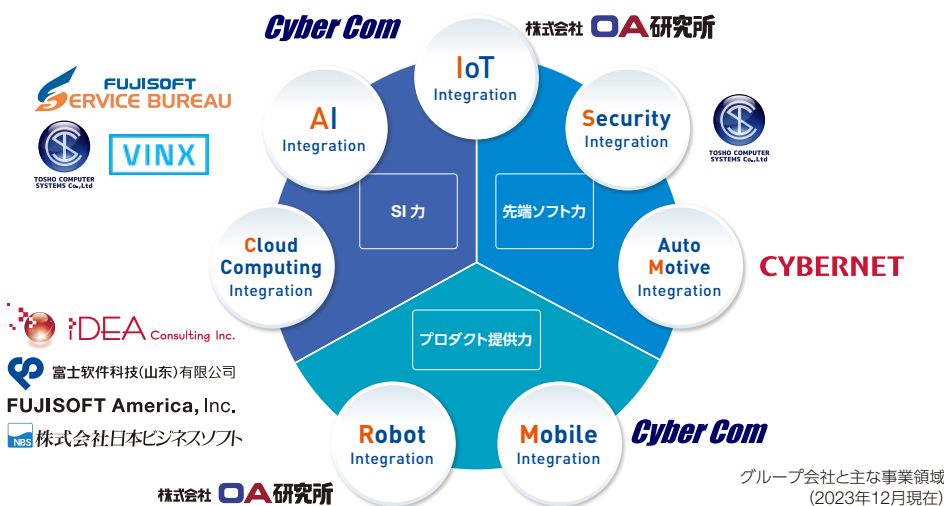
Cyber Com

株式会社 OA研究所

FUJISOFT SERVICE BUREAU

TOSHO COMPUTER SYSTEMS Co.,Ltd

VINX

TOSHO COMPUTER SYSTEMS Co.,Ltd

IoT Integration

AI Integration

Security Integration

SI力

先端ソフト力

Cloud Computing Integration

Auto Motive Integration

CYBERNET

iDEA Consulting Inc.

富士软件科技(山东)有限公司

FUJISOFT America, Inc.

NBS 株式会社日本ビジネスソフト

プロダクト提供力

Robot Integration

Mobile Integration

Cyber Com

株式会社 OA研究所

グループ会社と主な事業領域
(2023年12月現在)